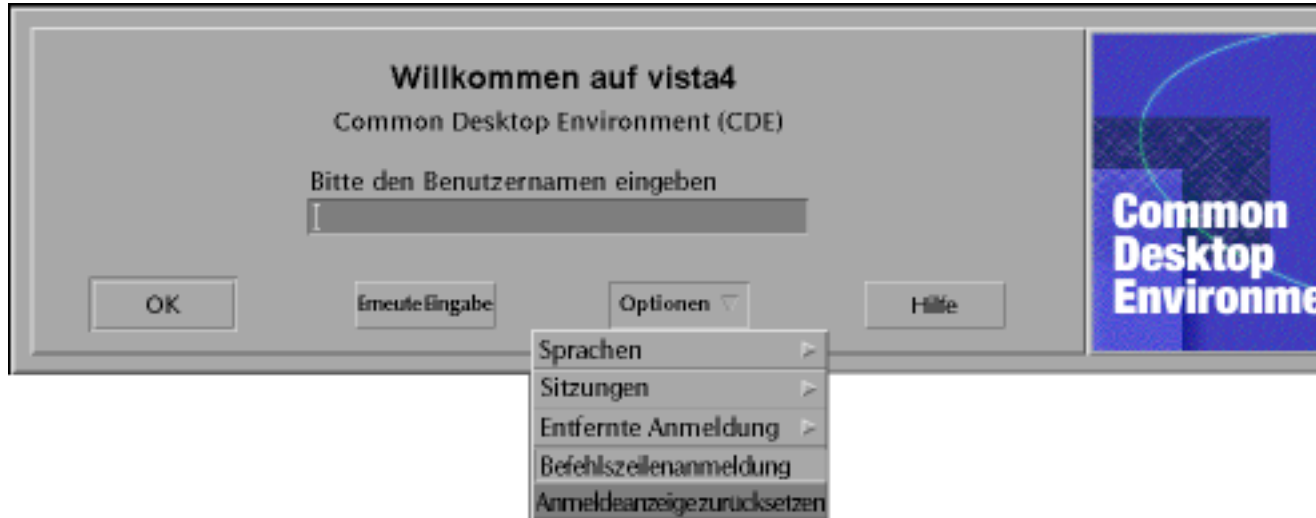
Willkommen auf vista4
Common Desktop Environment (CDE)

Bitte den Benutzernamen eingeben

OK
Erneute Eingabe
Optionen
Hilfe

Sprachen
Sitzungen
Entfernte Anmeldung
Befehlszeilenanmeldung
Anmeldeanzeige zurücksetzen

Common Desktop Environme